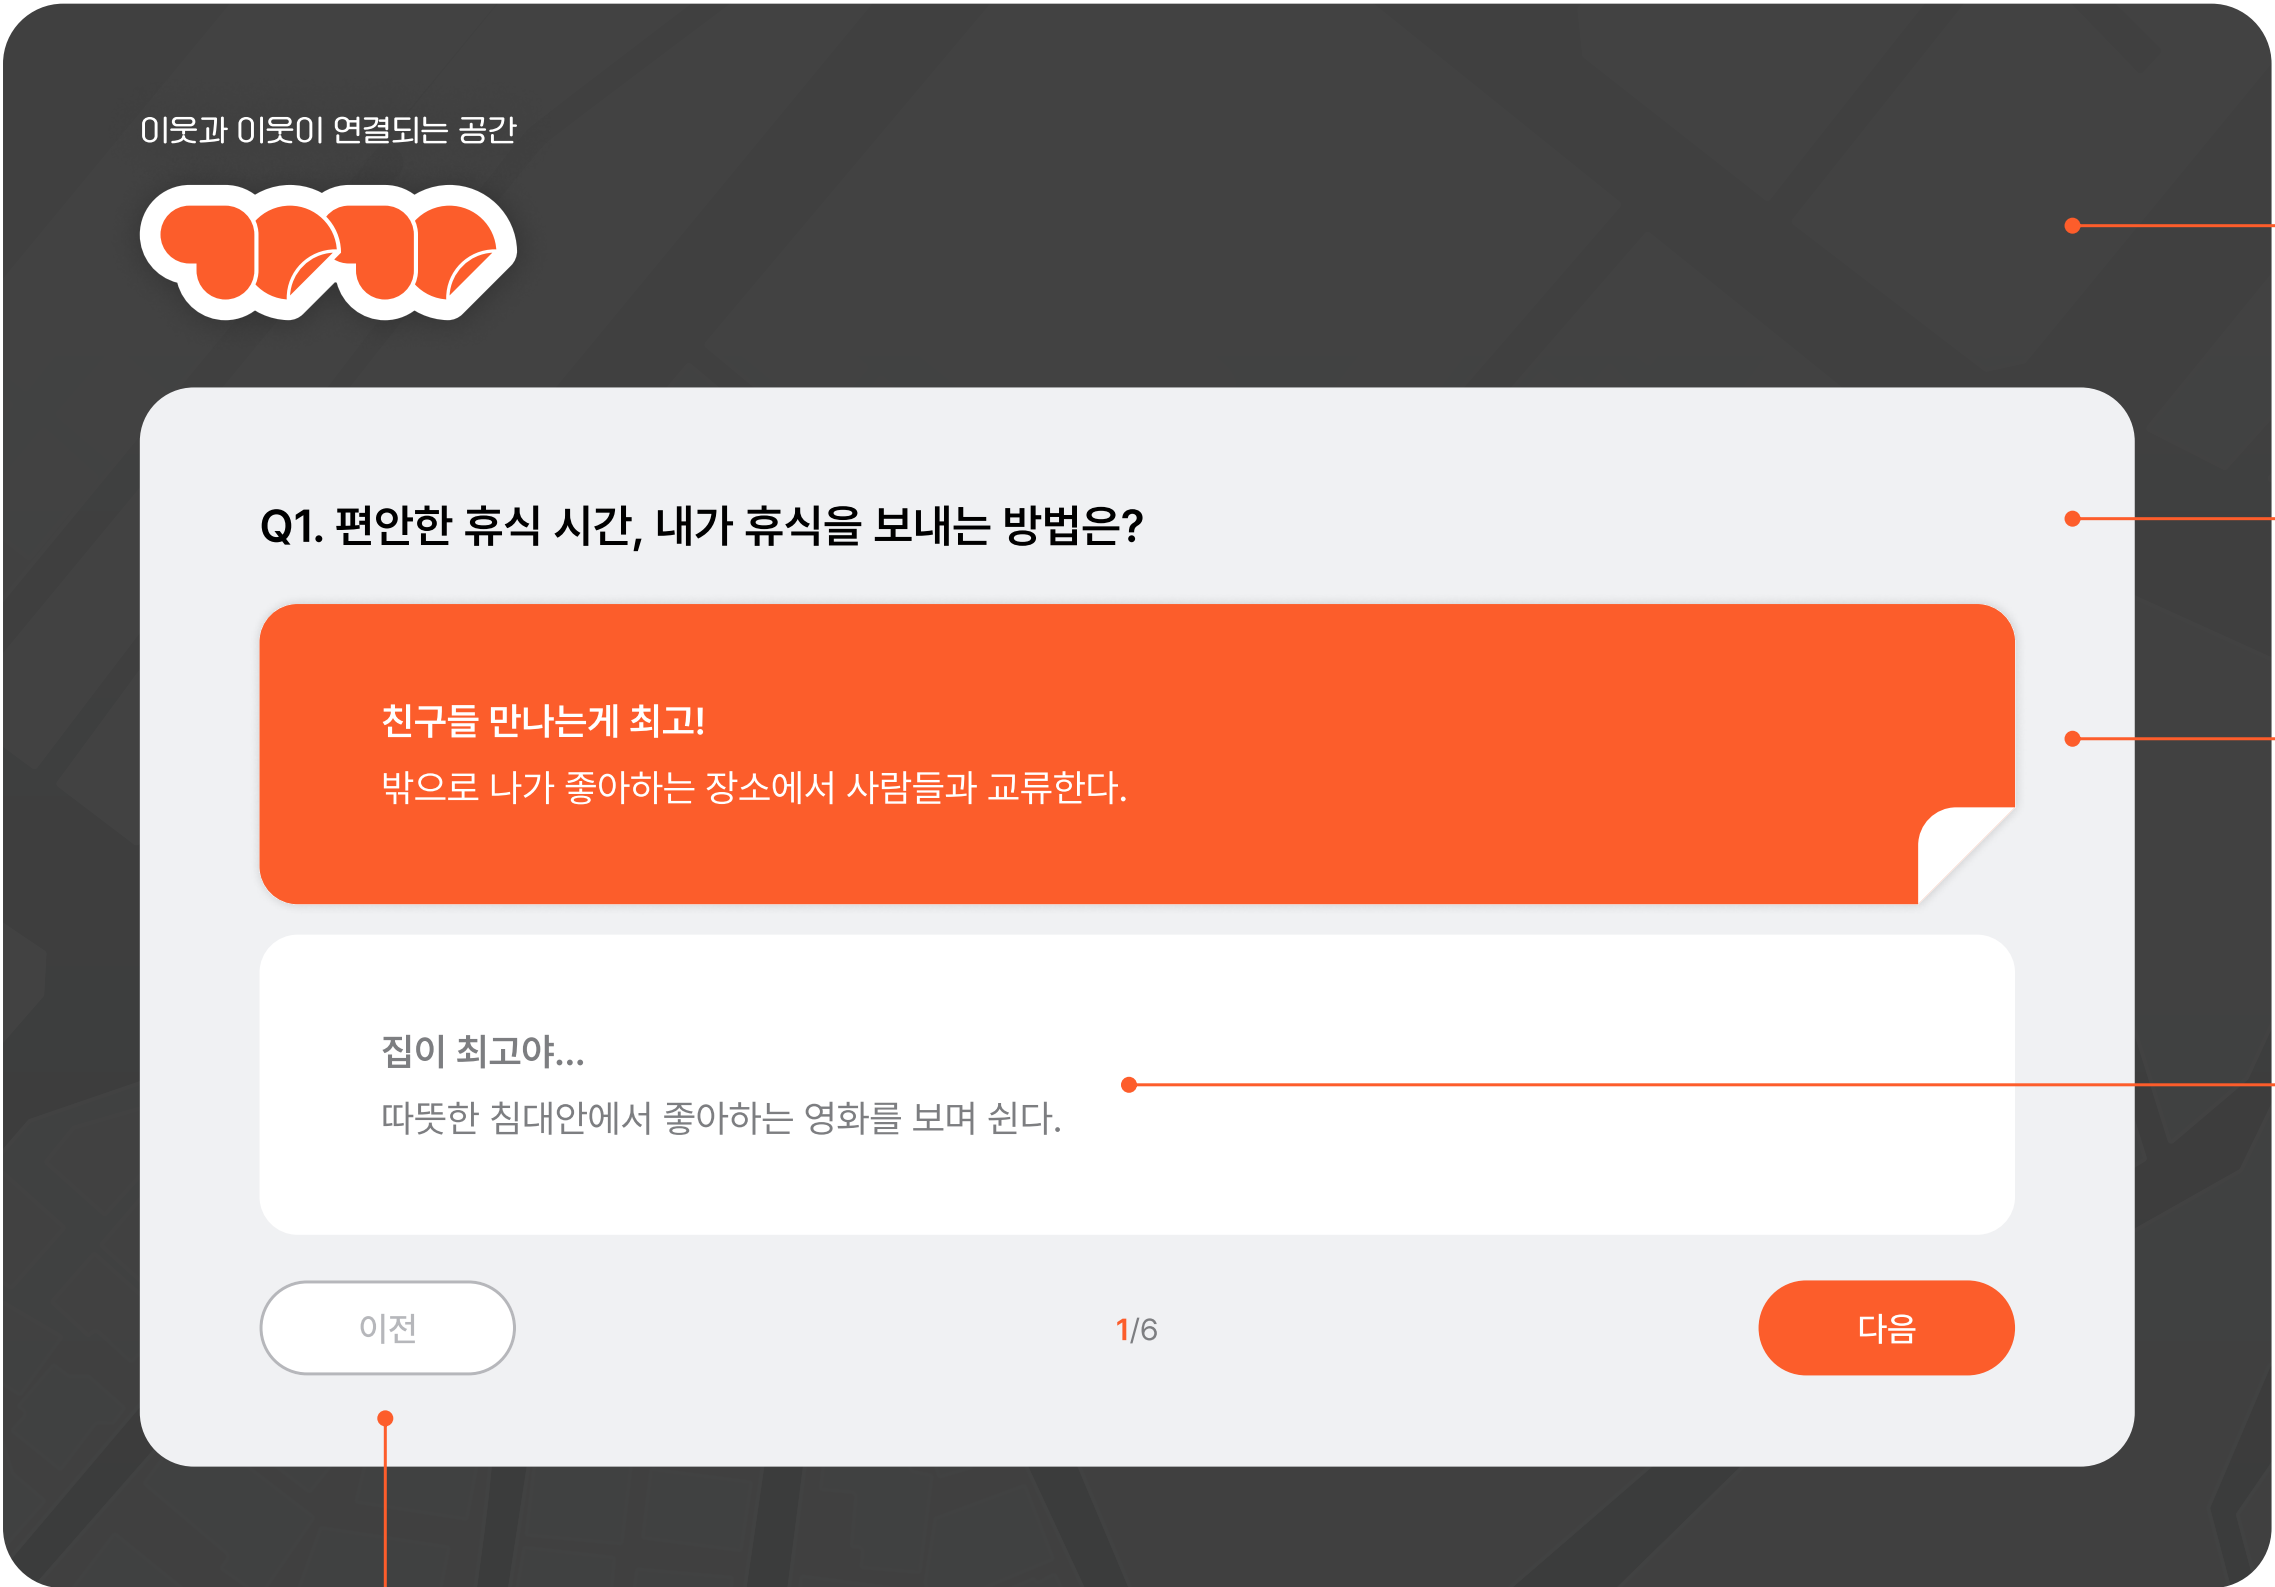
이웃과 이웃이 연결되는 공간

Q1. 편안한 휴식 시간, 내가 휴식을 보내는 방법은?

친구들 만나는게 최고!
밖으로 나가 좋아하는 장소에서 사람들과 교류한다.

집이 최고야...
따뜻한 침대안에서 좋아하는 영화를 보며 쉰다.

이전

1/6

다음